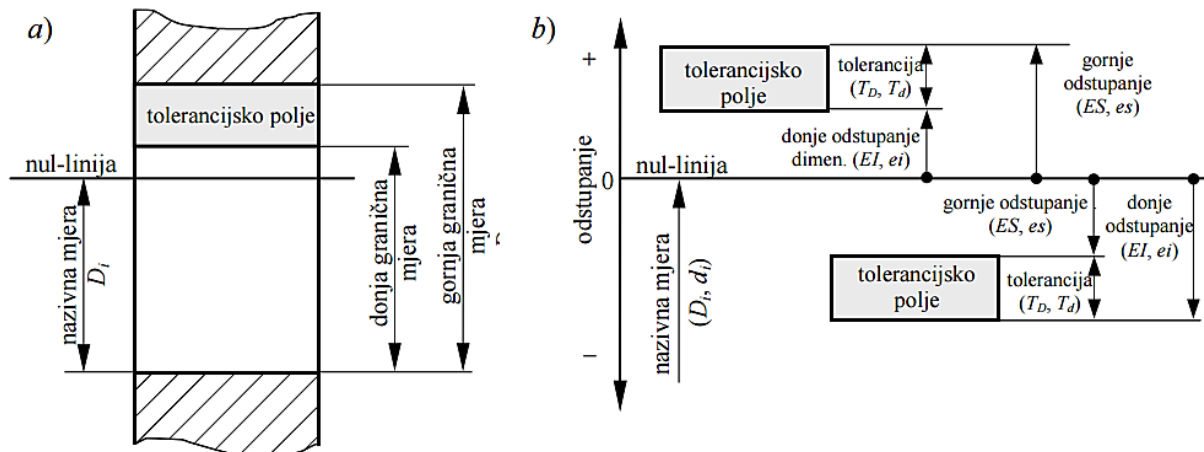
a)

tolerancijsko polje

nul-linija

nazivna mjera $D_i$

donja granična mjera

gornja granična mjera

b)

+

tolerancijsko polje

tolerancija ($T_D$, $T_d$)

gornje odstupanje ($ES$, $es$)

donje odstupanje dimen. ($EI$, $ei$)

odstupanje

0

nul-linija

gornje odstupanje ($ES$, $es$)

donje odstupanje ($EI$, $ei$)

nazivna mjera ($D_i$, $d_i$)

tolerancijsko polje

tolerancija ($T_D$, $T_d$)

–